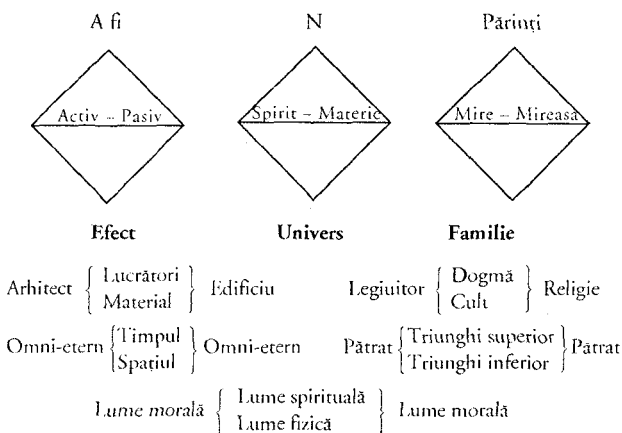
A fi

Activ – Pasiv

Efect

N

Spirit – Materie

Univers

Părinți

Mire – Mireasă

Familie

Arhitect $\left\{ \begin{array}{l} \text{Lucrători} \\ \text{Material} \end{array} \right\}$ Edificiu

Legiuitor $\left\{ \begin{array}{l} \text{Dogmă} \\ \text{Cult} \end{array} \right\}$ Religie

Omni-etern $\left\{ \begin{array}{l} \text{Timpul} \\ \text{Spațiul} \end{array} \right\}$ Omni-etern

Pătrat $\left\{ \begin{array}{l} \text{Triunghi superior} \\ \text{Triunghi inferior} \end{array} \right\}$ Pătrat

*Lume morală* $\left\{ \begin{array}{l} \text{Lume spirituală} \\ \text{Lume fizică} \end{array} \right\}$ Lume morală